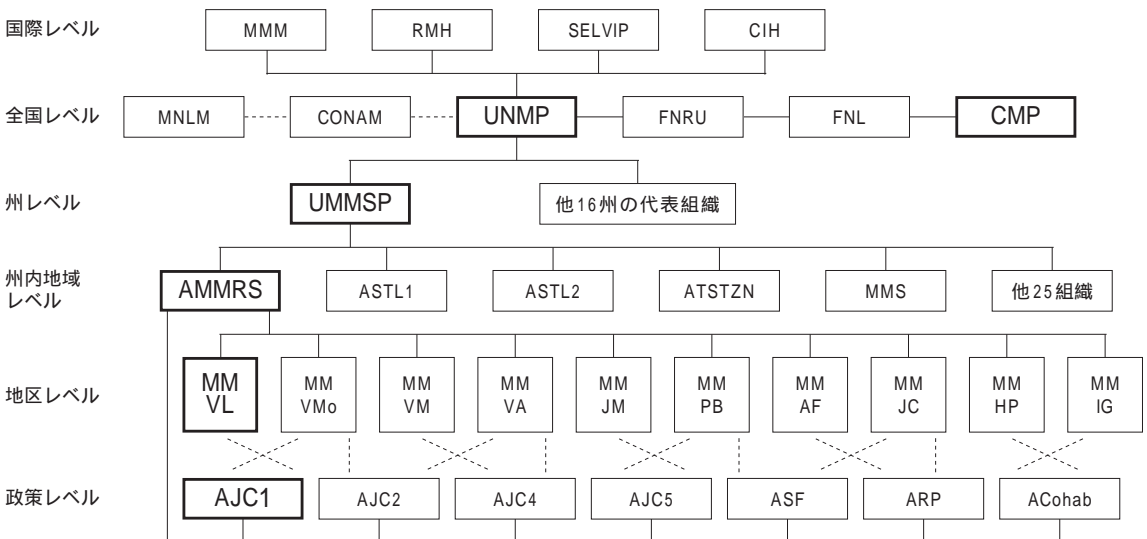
国際レベル
MMM
RMH
SELVIP
CIH

全国レベル
MNLM
CONAM
UNMP
FNRU
FNL
CMP

州レベル
UMMSP
他16州の代表組織

州内地域レベル
AMMRS
ASTL1
ASTL2
ATSTZN
MMS
他25組織

地区レベル
MM VL
MM VMo
MM VM
MM VA
MM JM
MM PB
MM AF
MM JC
MM HP
MM IG

政策レベル
AJC1
AJC2
AJC4
AJC5
ASF
ARP
ACohab